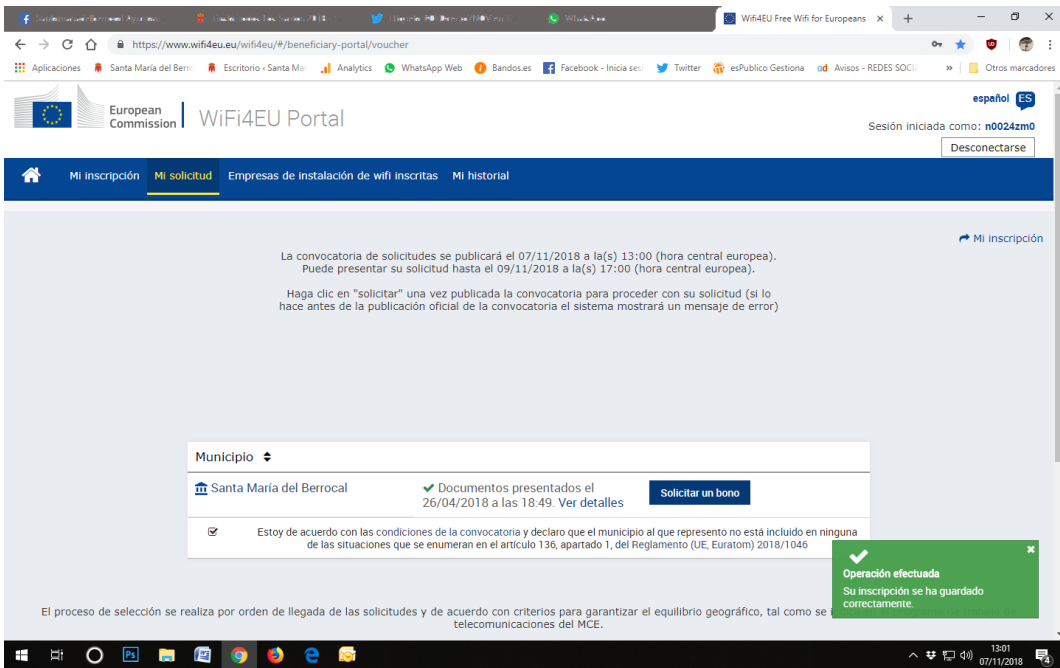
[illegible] | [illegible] | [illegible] | WhatsApp | Wifi4EU Free Wifi for Europeans ×

https://www.wifi4eu.eu/wifi4eu/#/beneficiary-portal/voucher

Aplicaciones | Santa María del Berro | Escritorio ‹ Santa Ma | Analytics | WhatsApp Web | Bandos.es | Facebook - Inicia ses | Twitter | esPublico Gestiona | Avisos - REDES SOCI | » | Otros marcadores

European Commission | WiFi4EU Portal

español ES

Sesión iniciada como: n0024zm0

Desconectarse

Mi inscripción | Mi solicitud | Empresas de instalación de wifi inscritas | Mi historial

Mi inscripción

La convocatoria de solicitudes se publicará el 07/11/2018 a la(s) 13:00 (hora central europea). Puede presentar su solicitud hasta el 09/11/2018 a la(s) 17:00 (hora central europea).

Haga clic en "solicitar" una vez publicada la convocatoria para proceder con su solicitud (si lo hace antes de la publicación oficial de la convocatoria el sistema mostrará un mensaje de error)

Municipio

Santa María del Berrocal | Documentos presentados el 26/04/2018 a las 18:49. Ver detalles | Solicitar un bono

Estoy de acuerdo con las condiciones de la convocatoria y declaro que el municipio al que represento no está incluido en ninguna de las situaciones que se enumeran en el artículo 136, apartado 1, del Reglamento (UE, Euratom) 2018/1046

Operación efectuada
Su inscripción se ha guardado correctamente.

El proceso de selección se realiza por orden de llegada de las solicitudes y de acuerdo con criterios para garantizar el equilibrio geográfico, tal como se i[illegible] telecomunicaciones del MCE.

13:01
07/11/2018